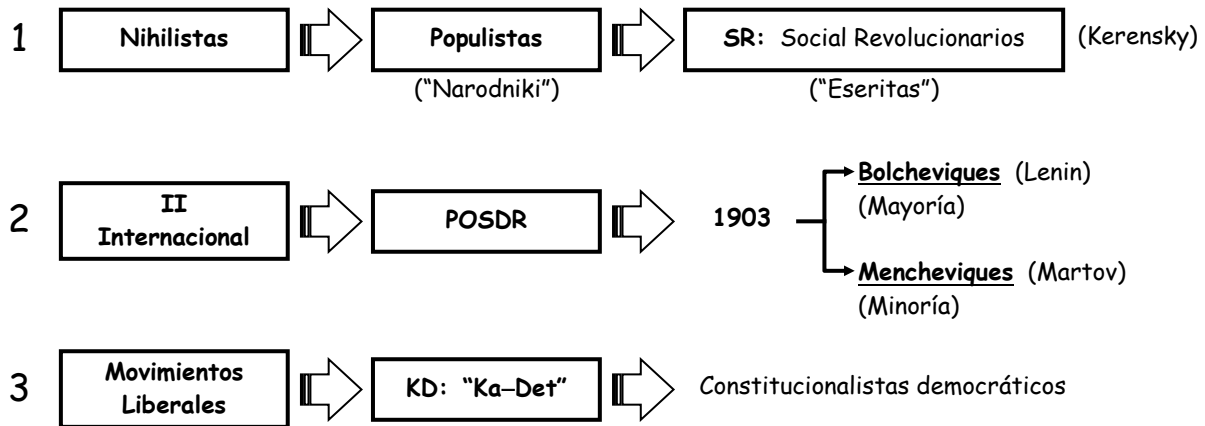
1 Nihilistas Populistas ("Narodniki") SR: Social Revolucionarios ("Eseritas") (Kerensky)

2 II Internacional POSDR 1903 Bolcheviques (Lenin) (Mayoría) Mencheviques (Martov) (Minoría)

3 Movimientos Liberales KD: "Ka–Det" Constitucionalistas democráticos